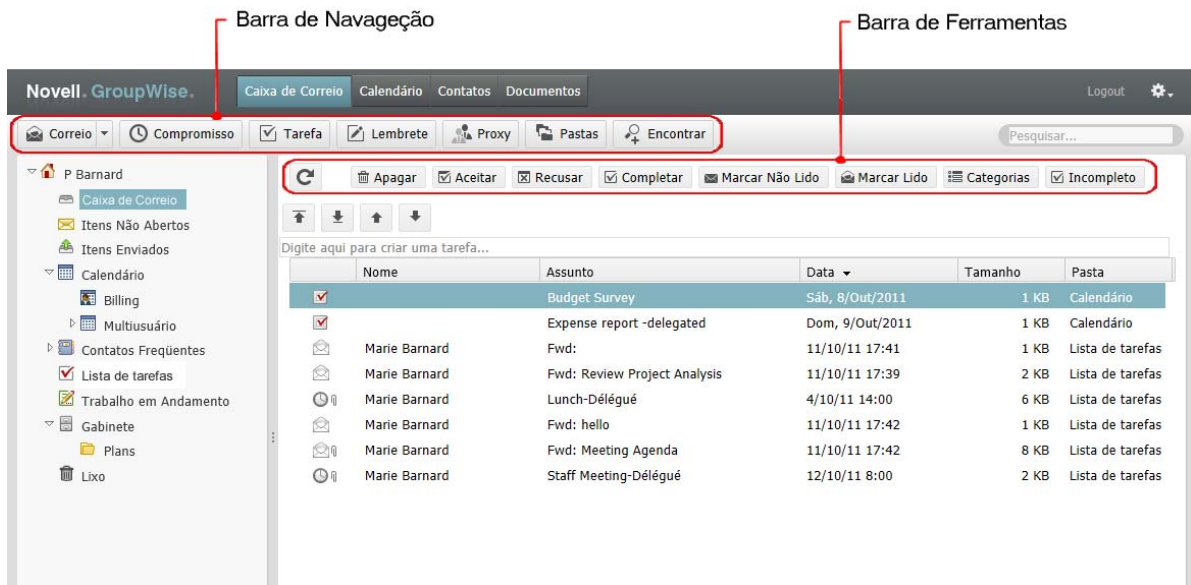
Barra de Navegação

Barra de Ferramentas

Novell. GroupWise. Caixa de Correio Calendário Contatos Documentos Logout

Correio Compromisso Tarefa Lembrete Proxy Pastas Encontrar Pesquisar...

P Barnard
Caixa de Correio
Itens Não Abertos
Itens Enviados
Calendário
Billing
Multiusuário
Contatos Freqüentes
Lista de tarefas
Trabalho em Andamento
Gabinete
Plans
Lixo

Apagar Aceitar Recusar Completar Marcar Não Lido Marcar Lido Categorias Incompleto

Digite aqui para criar uma tarefa...

| | Nome | Assunto | Data | Tamanho | Pasta |
|---|---|---|---|---|---|
| | | Budget Survey | Sáb, 8/Out/2011 | 1 KB | Calendário |
| | | Expense report -delegated | Dom, 9/Out/2011 | 1 KB | Calendário |
| | Marie Barnard | Fwd: | 11/10/11 17:41 | 1 KB | Lista de tarefas |
| | Marie Barnard | Fwd: Review Project Analysis | 11/10/11 17:39 | 2 KB | Lista de tarefas |
| | Marie Barnard | Lunch-Délégué | 4/10/11 14:00 | 6 KB | Lista de tarefas |
| | Marie Barnard | Fwd: hello | 11/10/11 17:42 | 1 KB | Lista de tarefas |
| | Marie Barnard | Fwd: Meeting Agenda | 11/10/11 17:42 | 8 KB | Lista de tarefas |
| | Marie Barnard | Staff Meeting-Délégué | 12/10/11 8:00 | 2 KB | Lista de tarefas |